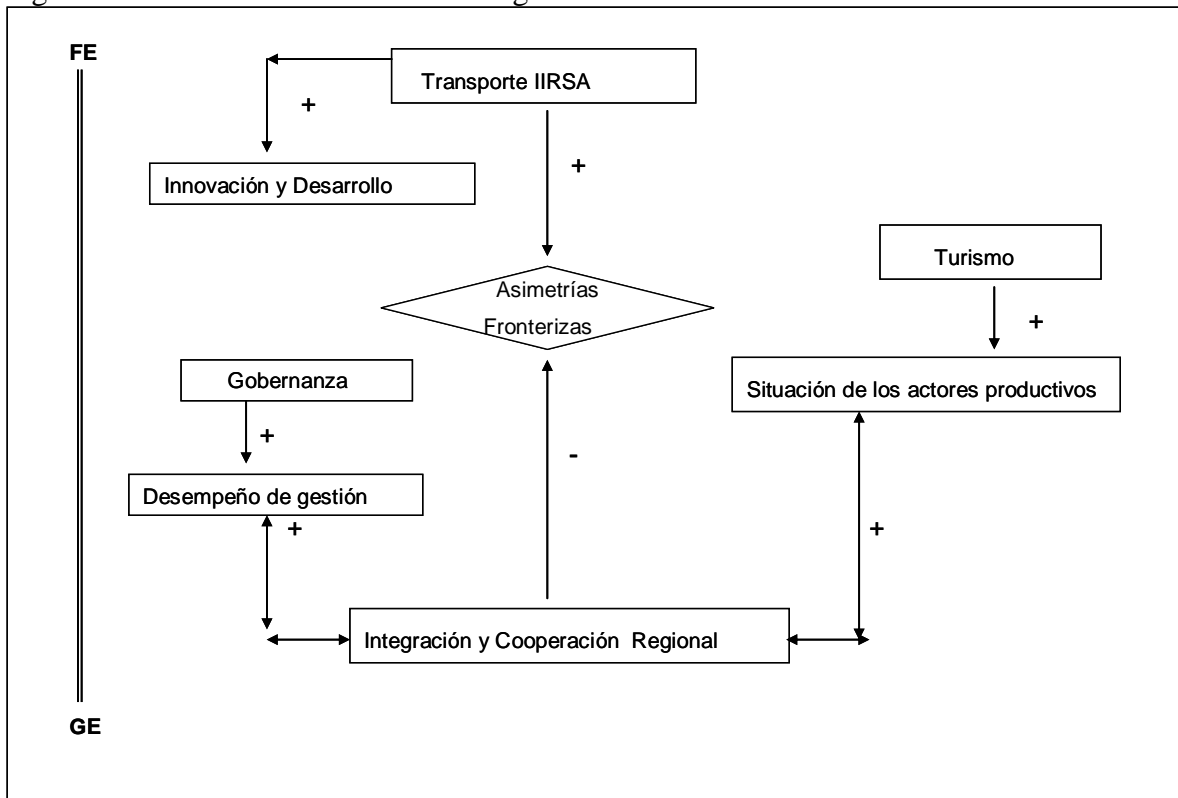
FE

Transporte IIRSA

+

Innovación y Desarrollo

+

Turismo

Asimetrías Fronterizas

+

Gobernanza

Situación de los actores productivos

+

-

Desempeño de gestión

+

+

Integración y Cooperación Regional

GE